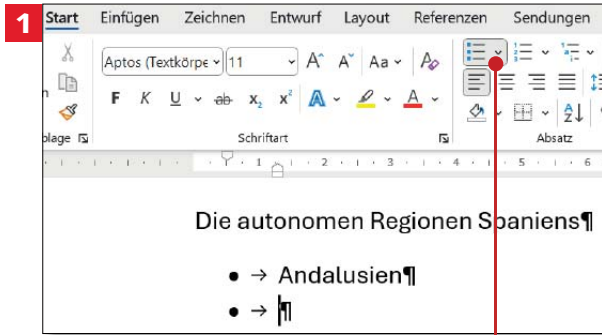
1

Start Einfügen Zeichnen Entwurf Layout Referenzen Sendungen

Aptos (Textkörpe 11 A A Aa A

F K U ab $x_2$ $x^2$ A A A

blage Schriftart Absatz

1 2 3 4 5 6

Die autonomen Regionen Spaniens¶

• → Andalusien¶

• → ¶